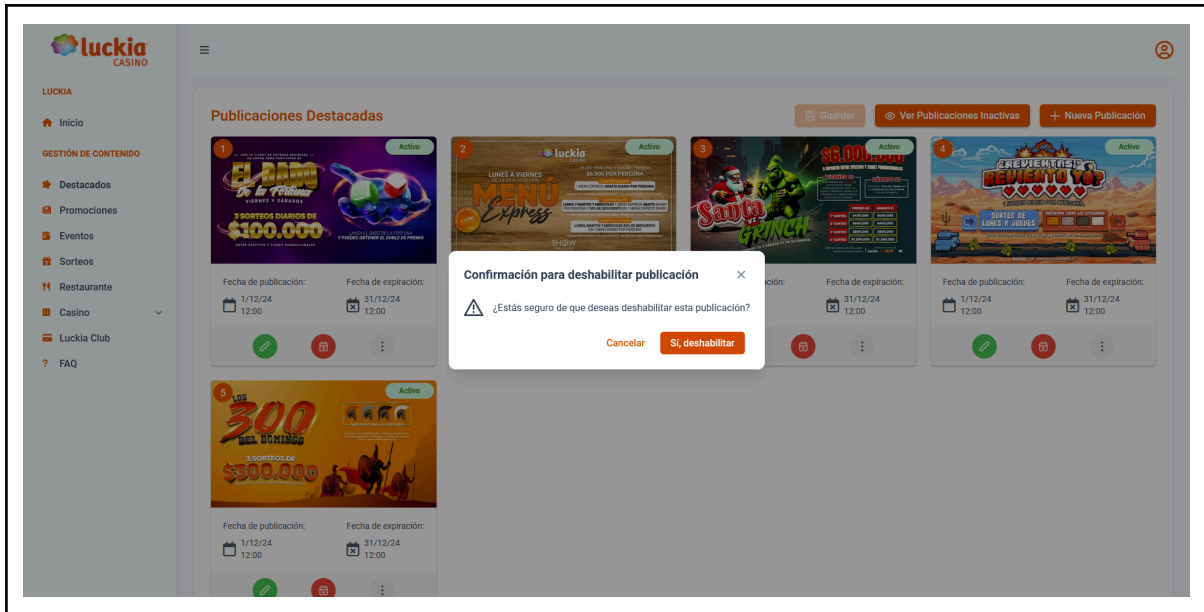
luckia CASINO

LUCKIA
Inicio
GESTIÓN DE CONTENIDO
Destacados
Promociones
Eventos
Sorteos
Restaurante
Casino
Luckia Club
FAQ

Publicaciones Destacadas
Guardar
Ver Publicaciones Inactivas
+ Nueva Publicación

1
Activo
EL DADO De la Fortuna
VIERNES Y SÁBADOS
3 SORTEOS DIARIOS DE $100.000
Fecha de publicación: 1/12/24 12:00
Fecha de expiración: 31/12/24 12:00

2
Activo
LUNES A VIERNES
MENÚ Express
$6.900 POR PERSONA

3
Activo
$6.000.000
Santa vs GRINCH
Fecha de expiración: 31/12/24 12:00

4
Activo
¿REVIENTAS O REVIENTO YO?
SORTEOS DE LUNES A JUEVES
Fecha de publicación: 1/12/24 12:00
Fecha de expiración: 31/12/24 12:00

5
Activo
LOS 300 DEL DOMINGO
3 SORTEOS DE $300.000
Fecha de publicación: 1/12/24 12:00
Fecha de expiración: 31/12/24 12:00

Confirmación para deshabilitar publicación
¿Estás seguro de que deseas deshabilitar esta publicación?
Cancelar
Sí, deshabilitar